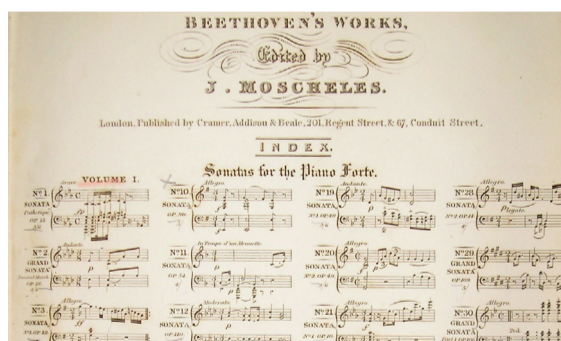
BEETHOVEN'S WORKS,

Edited by

J. MOSCHELES.

London. Published by Cramer, Addison & Beale, 201, Regent Street, & 67, Conduit Street.

INDEX.

Sonatas for the Piano Forte.

VOLUME I.

Grave

Nº 1 SONATA Pathetique OP. 13

Allegro

Nº 10 SONATA OP. 90

Andante

Nº 19 SONATA Nº 2 OP. 49

Allegro

Nº 28 SONATA Nº 2 OP. 14

Legato

Andante

Nº 2 GRAND SONATA

Nº 11 SONATA

In Tempo d'un Menuetto

Nº 20 SONATA Nº 2 OP. 49

Allegro

Nº 29 GRAND SONATA OP. 101

Allegro

Nº 3

Moderato

Nº 12 SONATA

Allegro

Nº 21 SONATA

Allegro

Nº 30 GRAND SONATA

Ped.